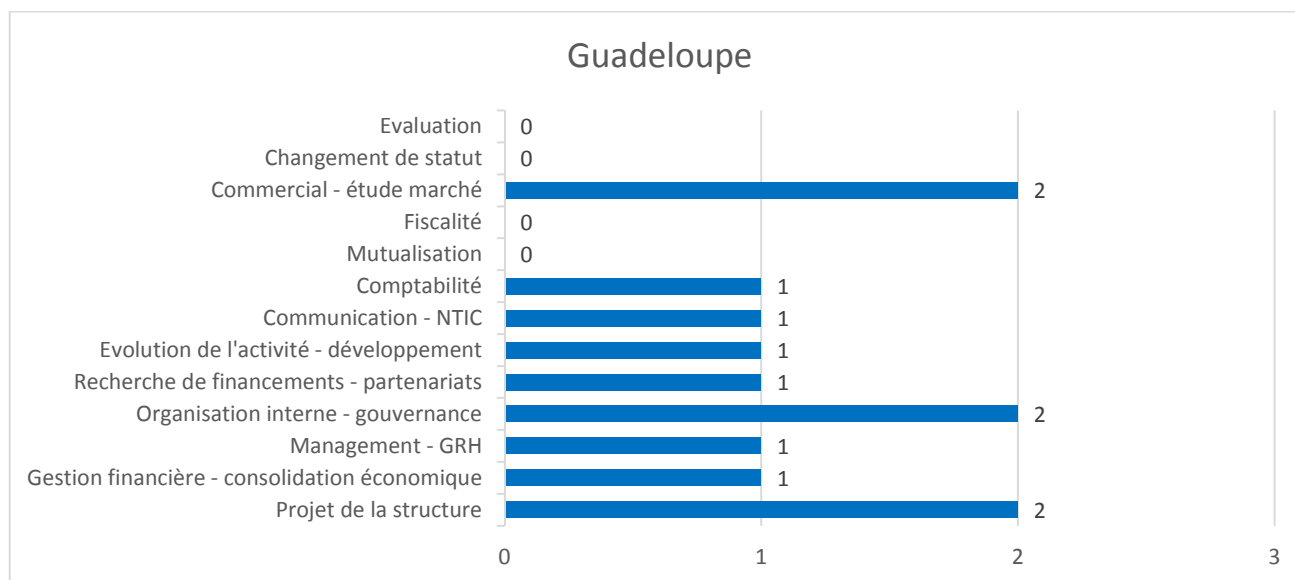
Guadeloupe

Evaluation 0
Changement de statut 0
Commercial - étude marché 2
Fiscalité 0
Mutualisation 0
Comptabilité 1
Communication - NTIC 1
Evolution de l'activité - développement 1
Recherche de financements - partenariats 1
Organisation interne - gouvernance 2
Management - GRH 1
Gestion financière - consolidation économique 1
Projet de la structure 2

0 1 2 3